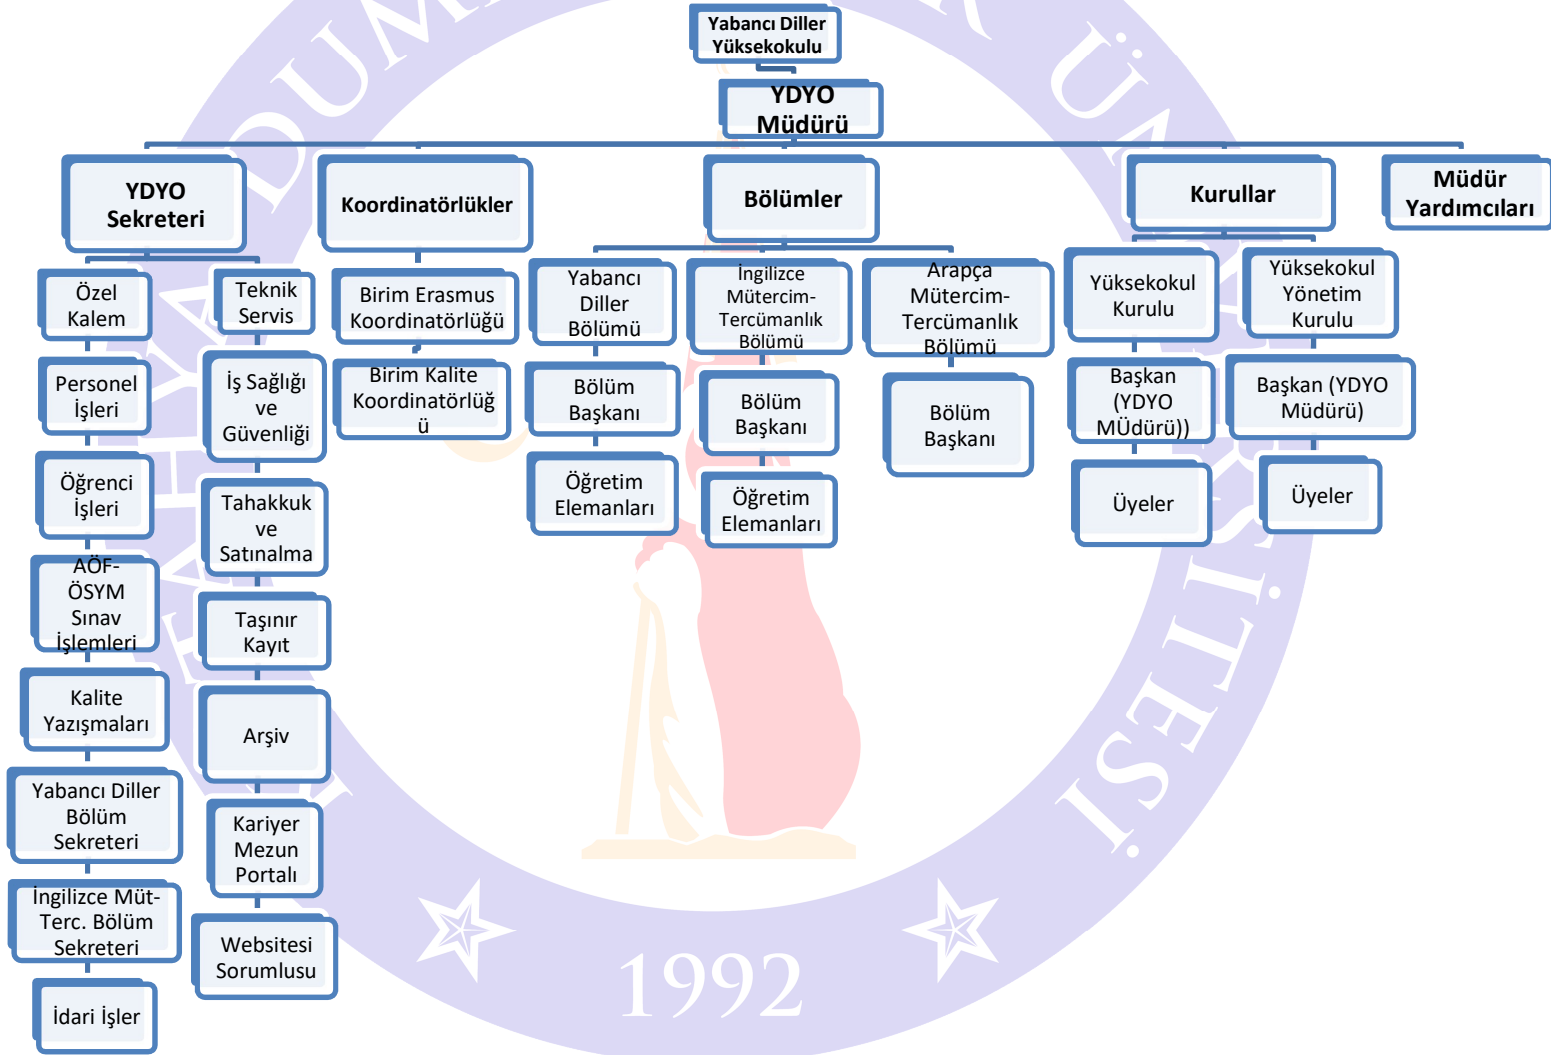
Yabancı Diller Yüksekokulu

YDYO Müdürü

YDYO Sekreteri

Koordinatörlükler

Bölümler

Kurullar

Müdür Yardımcıları

Özel Kalem

Teknik Servis

Personel İşleri

İş Sağlığı ve Güvenliği

Öğrenci İşleri

Tahakkuk ve Satınalma

AÖF-ÖSYM Sınav İşlemleri

Taşınır Kayıt

Kalite Yazışmaları

Arşiv

Yabancı Diller Bölüm Sekreteri

Kariyer Mezun Portalı

İngilizce Müt-Terc. Bölüm Sekreteri

Websitesi Sorumlusu

İdari İşler

Birim Erasmus Koordinatörlüğü

Birim Kalite Koordinatörlüğü

Yabancı Diller Bölümü

Bölüm Başkanı

Öğretim Elemanları

İngilizce Mütercim-Tercümanlık Bölümü

Bölüm Başkanı

Öğretim Elemanları

Arapça Mütercim-Tercümanlık Bölümü

Bölüm Başkanı

Yüksekokul Kurulu

Başkan (YDYO MÜdürü))

Üyeler

Yüksekokul Yönetim Kurulu

Başkan (YDYO Müdürü)

Üyeler

1992